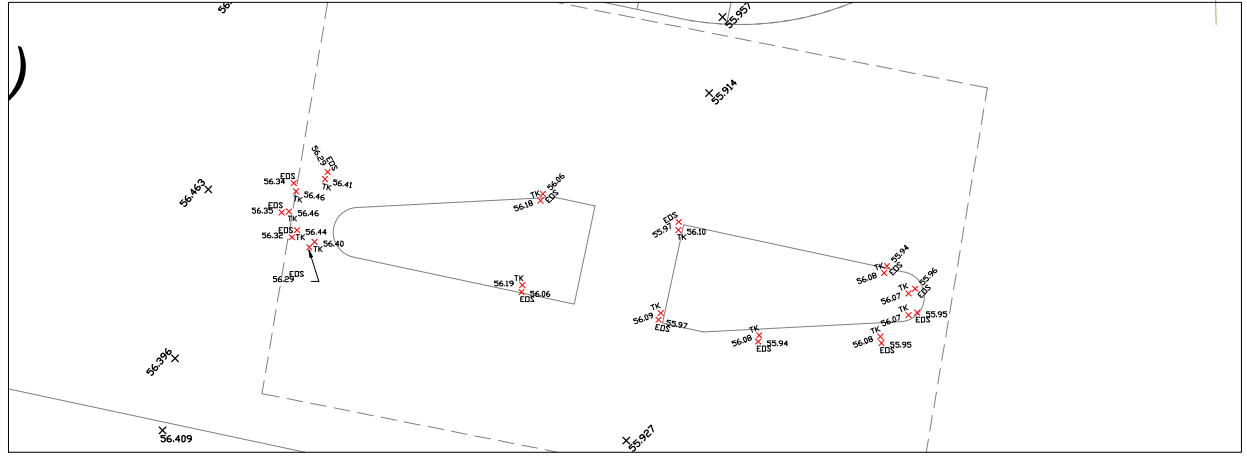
56.
55.957
55.914
56.463
56.34
EDS
TK
56.46
56.29
EDS
TK
56.41
EDS
56.35
56.46
TK
EDS
56.32
TK
56.44
TK
56.40
EDS
56.29
TK
56.18
EDS
56.06
56.19
TK
EDS
56.06
EDS
55.97
TK
56.10
TK
56.08
EDS
55.94
TK
56.07
EDS
55.96
TK
56.07
EDS
55.95
TK
56.09
EDS
55.97
TK
56.08
EDS
55.94
TK
56.08
EDS
55.95
56.396
56.409
55.927